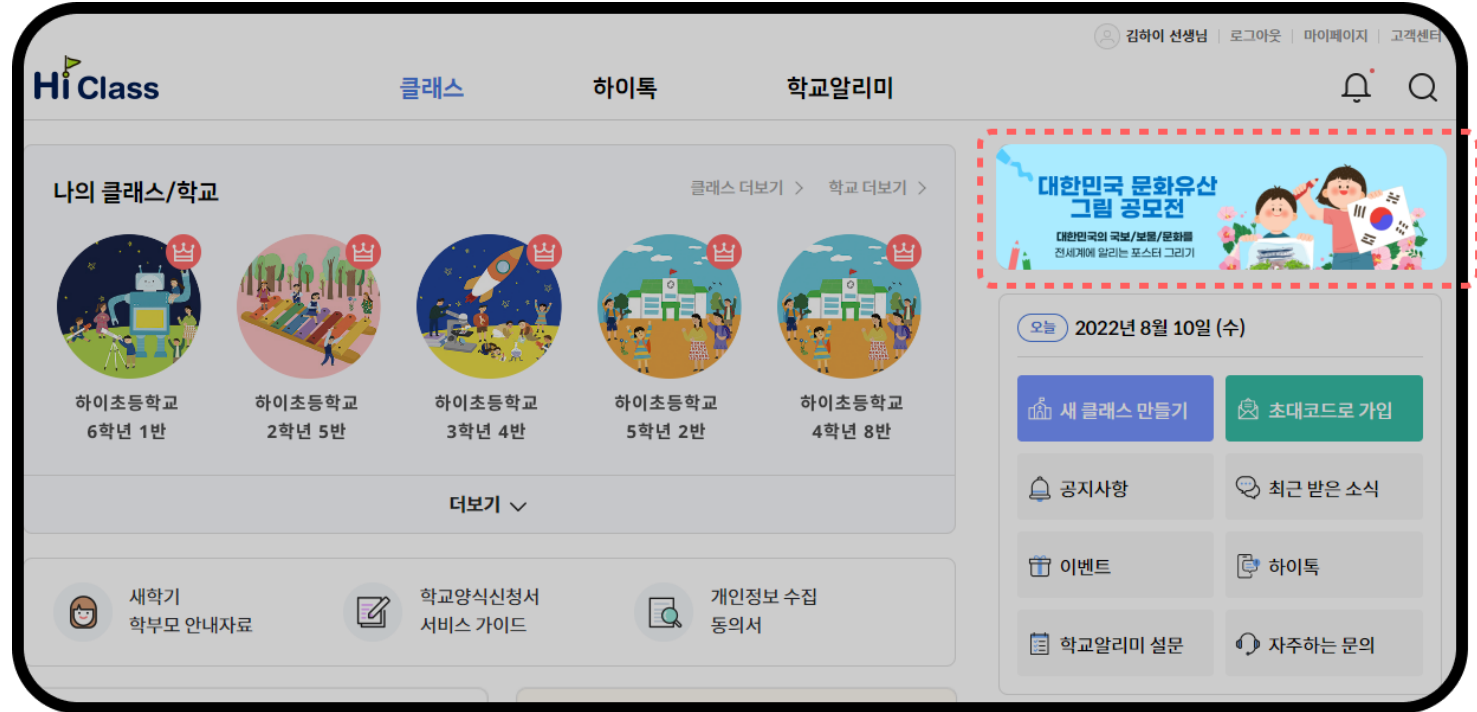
김하이 선생님 | 로그아웃 | 마이페이지 | 고객센터

Hi Class

클래스 하이톡 학교알리미

나의 클래스/학교

클래스 더보기 > 학교 더보기 >

하이초등학교
6학년 1반

하이초등학교
2학년 5반

하이초등학교
3학년 4반

하이초등학교
5학년 2반

하이초등학교
4학년 8반

더보기

새학기
학부모 안내자료

학교양식신청서
서비스 가이드

개인정보 수집
동의서

대한민국 문화유산
그림 공모전

대한민국의 국보/보물/문화를
전세계에 알리는 포스터 그리기

오늘 2022년 8월 10일 (수)

새 클래스 만들기

초대코드로 가입

공지사항

최근 받은 소식

이벤트

하이톡

학교알리미 설문

자주하는 문의